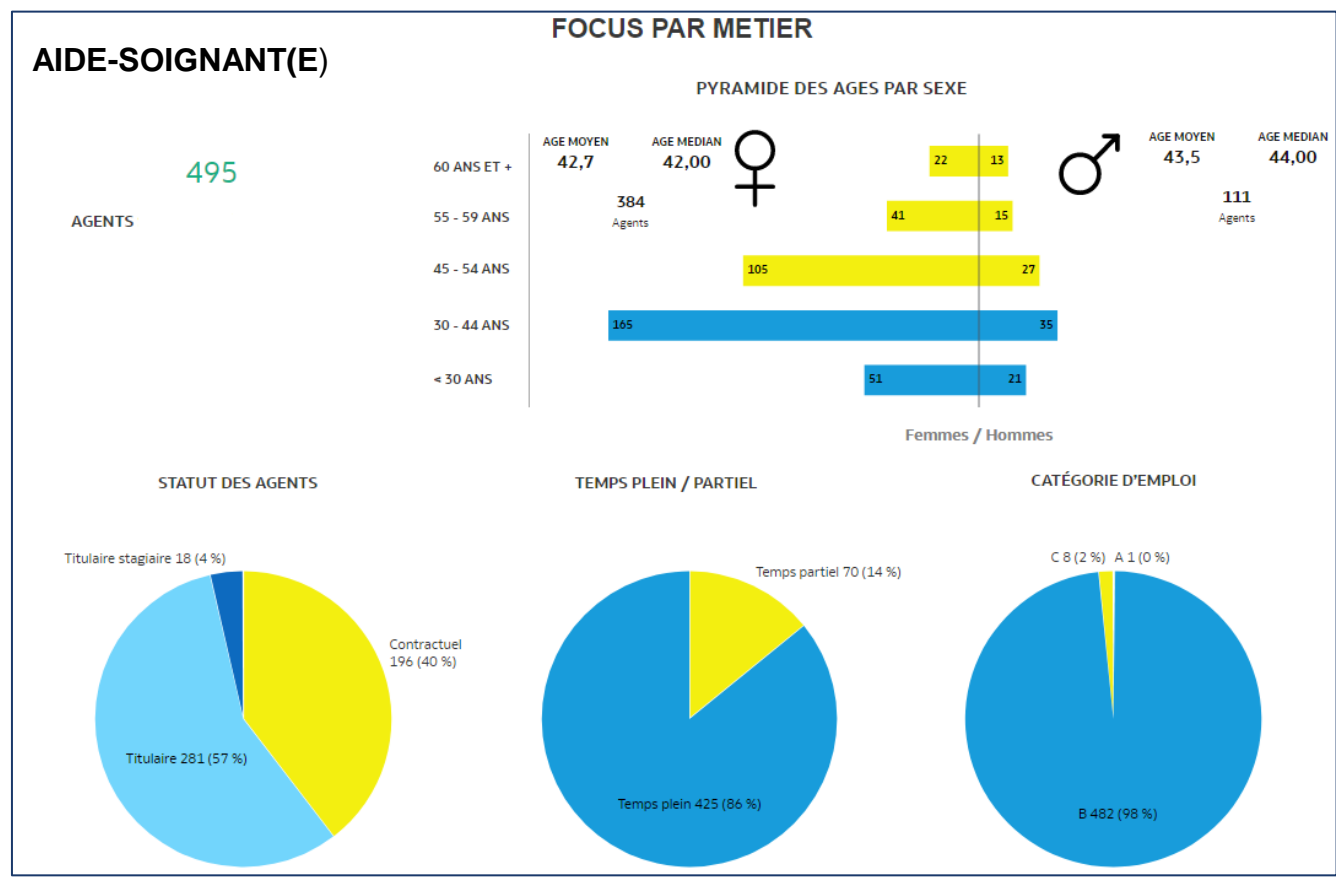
FOCUS PAR METIER

AIDE-SOIGNANT(E)

495

AGENTS

PYRAMIDE DES AGES PAR SEXE

AGE MOYEN
42,7

AGE MEDIAN
42,00

384
Agents

AGE MOYEN
43,5

AGE MEDIAN
44,00

111
Agents

60 ANS ET +
55 - 59 ANS
45 - 54 ANS
30 - 44 ANS
< 30 ANS

22 13
41 15
105 27
165 35
51 21

Femmes / Hommes

STATUT DES AGENTS

Titulaire stagiaire 18 (4 %)
Contractuel 196 (40 %)
Titulaire 281 (57 %)

TEMPS PLEIN / PARTIEL

Temps partiel 70 (14 %)
Temps plein 425 (86 %)

CATÉGORIE D'EMPLOI

C 8 (2 %) A 1 (0 %)
B 482 (98 %)